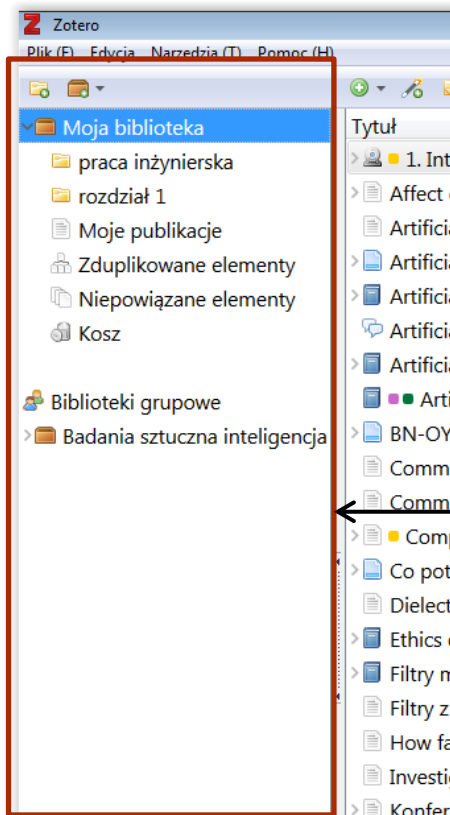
Zotero
Plik (F) Edycja Narzędzia (T) Pomoc (H)

Moja biblioteka
praca inżynierska
rozdział 1
Moje publikacje
Zduplikowane elementy
Niepowiązane elementy
Kosz

Biblioteki grupowe
Badania sztuczna inteligencja

Tytuł
1. Int
Affect
Artificia
Artificia
Artificia
Artificia
Artificia
Arti
BN-OY
Comm
Comm
Comp
Co pot
Dielect
Ethics
Filtry m
Filtry z
How fa
Investi
Konfer